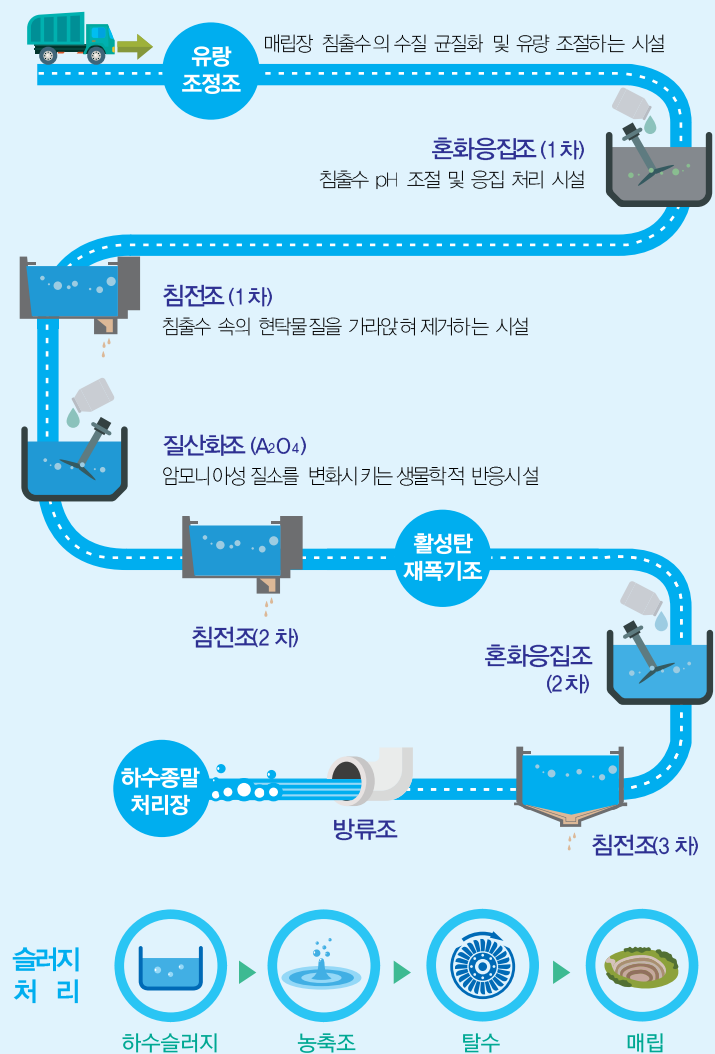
유량 조정조

매립장 침출수의 수질 균질화 및 유량 조절하는 시설

혼화응집조 (1차)

침출수 pH 조절 및 응집 처리 시설

침전조 (1차)

침출수 속의 현탁물질을 가라앉혀 제거하는 시설

질산화조 ($A_2O_4$)

암모니아성 질소를 변화시키는 생물학적 반응시설

침전조(2차)

활성탄 재폭기조

혼화응집조 (2차)

하수종말 처리장

방류조

침전조(3차)

슬러지 처리

하수슬러지

농축조

탈수

매립